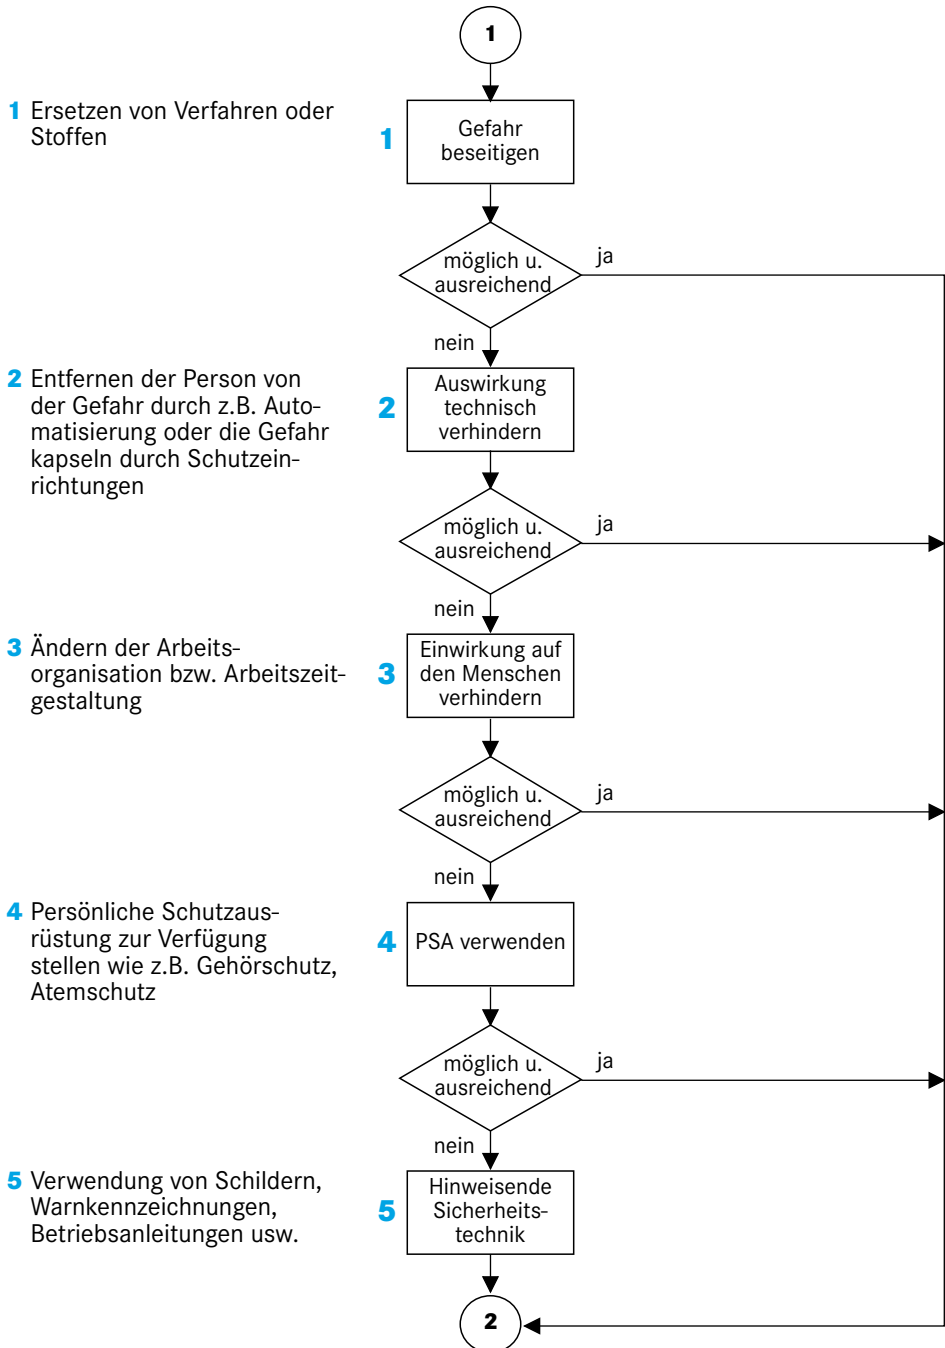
1

1 Ersetzen von Verfahren oder Stoffen

1 Gefahr beseitigen

möglich u. ausreichend

ja

nein

2 Entfernen der Person von der Gefahr durch z.B. Automatisierung oder die Gefahr kapseln durch Schutzeinrichtungen

2 Auswirkung technisch verhindern

möglich u. ausreichend

ja

nein

3 Ändern der Arbeitsorganisation bzw. Arbeitszeitgestaltung

3 Einwirkung auf den Menschen verhindern

möglich u. ausreichend

ja

nein

4 Persönliche Schutzausrüstung zur Verfügung stellen wie z.B. Gehörschutz, Atemschutz

4 PSA verwenden

möglich u. ausreichend

ja

nein

5 Verwendung von Schildern, Warnkennzeichnungen, Betriebsanleitungen usw.

5 Hinweisende Sicherheitstechnik

2